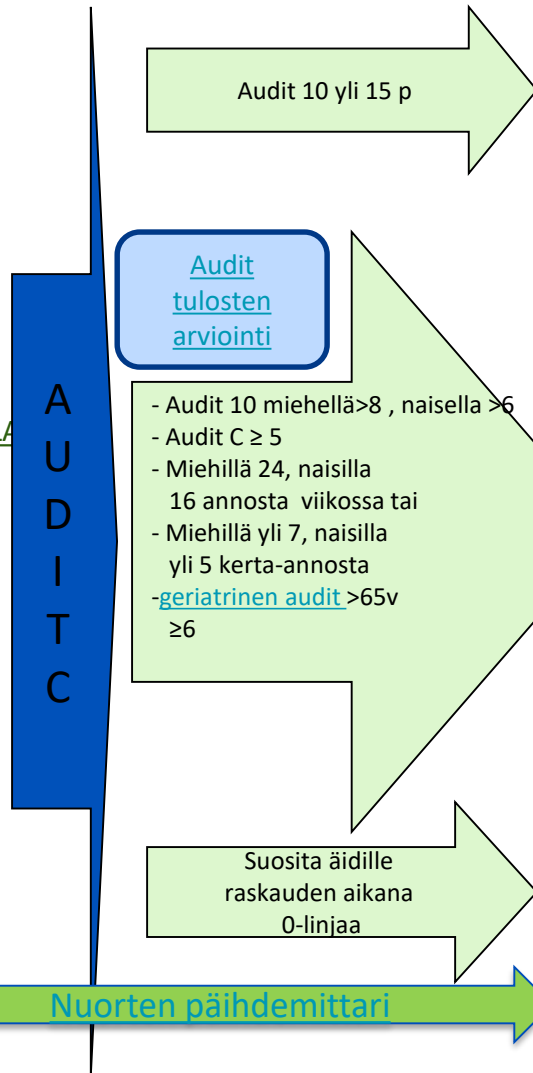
Audit 10 yli 15 p

Audit tulosten arviointi

A U D I T C

A

- Audit 10 miehellä>8 , naisella >6
- Audit C ≥ 5
- Miehillä 24, naisilla 16 annosta viikossa tai
- Miehillä yli 7, naisilla yli 5 kerta-annosta
-geriatrinen audit >65v ≥6

Suosita äidille raskauden aikana 0-linjaa

Nuorten päihdemittari